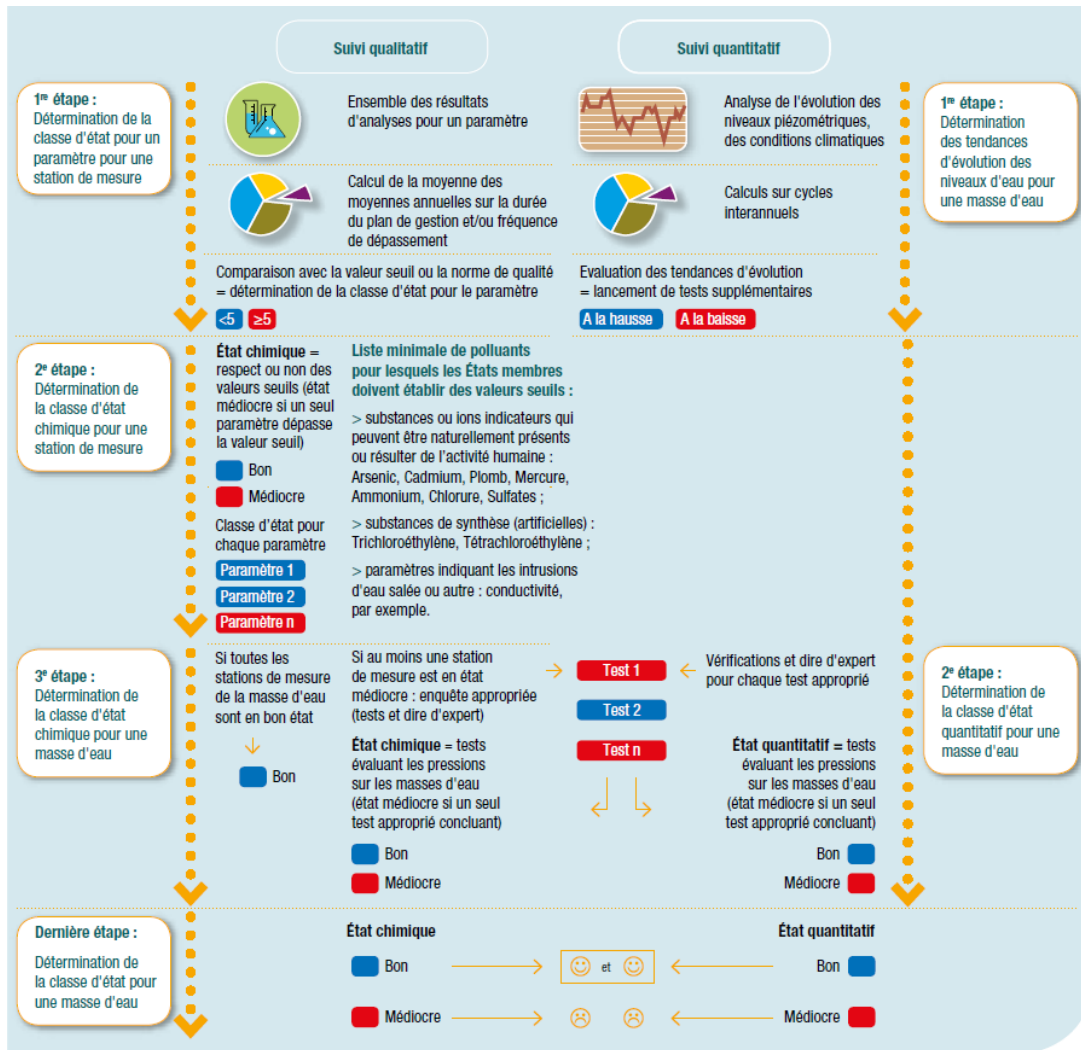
Suivi qualitatif

Suivi quantitatif

1re étape : Détermination de la classe d'état pour un paramètre pour une station de mesure

Ensemble des résultats d'analyses pour un paramètre

Analyse de l'évolution des niveaux piézométriques, des conditions climatiques

1re étape : Détermination des tendances d'évolution des niveaux d'eau pour une masse d'eau

Calcul de la moyenne des moyennes annuelles sur la durée du plan de gestion et/ou fréquence de dépassement

Calculs sur cycles interannuels

Comparaison avec la valeur seuil ou la norme de qualité = détermination de la classe d'état pour le paramètre

<5 ≥5

Evaluation des tendances d'évolution = lancement de tests supplémentaires

A la hausse A la baisse

2e étape : Détermination de la classe d'état chimique pour une station de mesure

État chimique = respect ou non des valeurs seuils (état médiocre si un seul paramètre dépasse la valeur seuil)

Bon

Médiocre

Classe d'état pour chaque paramètre

Paramètre 1

Paramètre 2

Paramètre n

Liste minimale de polluants pour lesquels les États membres doivent établir des valeurs seuils :

> substances ou ions indicateurs qui peuvent être naturellement présents ou résulter de l'activité humaine : Arsenic, Cadmium, Plomb, Mercure, Ammonium, Chlorure, Sulfates ;

> substances de synthèse (artificielles) : Trichloroéthylène, Tétrachloroéthylène ;

> paramètres indiquant les intrusions d'eau salée ou autre : conductivité, par exemple.

3e étape : Détermination de la classe d'état chimique pour une masse d'eau

Si toutes les stations de mesure de la masse d'eau sont en bon état

Bon

Si au moins une station de mesure est en état médiocre : enquête appropriée (tests et dire d'expert)

Test 1

Test 2

Test n

Vérifications et dire d'expert pour chaque test approprié

2e étape : Détermination de la classe d'état quantitatif pour une masse d'eau

État chimique = tests évaluant les pressions sur les masses d'eau (état médiocre si un seul test approprié concluant)

Bon

Médiocre

État quantitatif = tests évaluant les pressions sur les masses d'eau (état médiocre si un seul test approprié concluant)

Bon

Médiocre

Dernière étape : Détermination de la classe d'état pour une masse d'eau

État chimique

État quantitatif

Bon

et

Bon

Médiocre

Médiocre